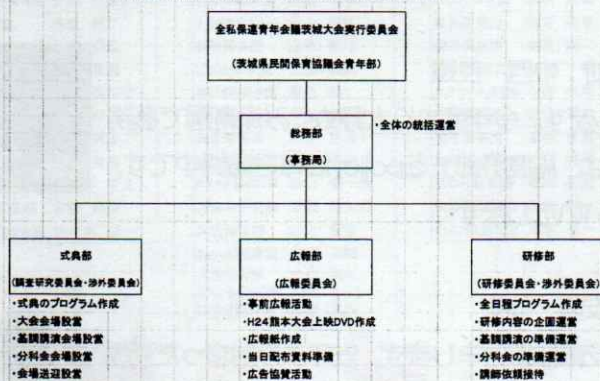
全私保連青年会議茨城大会実行委員会

(茨城県民間保育協議会青年部)

総務部

(事務局)

・全体の統括運営

式典部

(調査研究委員会・渉外委員会)

・式典のプログラム作成
・大会会場設営
・基調講演会場設営
・分科会会場設営
・会場送迎設営

広報部

(広報委員会)

・事前広報活動
・H24熊本大会上映DVD作成
・広報紙作成
・当日配布資料準備
・広告協賛活動

研修部

(研修委員会・渉外委員会)

・全日程プログラム作成
・研修内容の企画運営
・基調講演の準備運営
・分科会の準備運営
・講師依頼接待